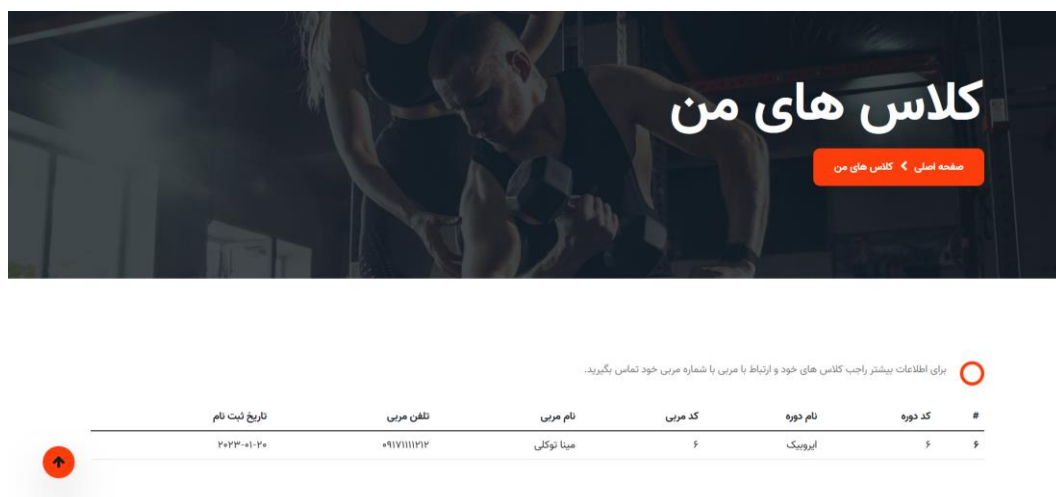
کلاس های من

صفحه اصلی > کلاس های من

برای اطلاعات بیشتر راجب کلاس های خود و ارتباط با مربی با شماره مربی خود تماس بگیرید.

| # | کد دوره | نام دوره | کد مربی | نام مربی | تلفن مربی | تاریخ ثبت نام |
|---|---|---|---|---|---|---|
| ۶ | ۶ | ایروبیک | ۶ | مینا توکلی | ۰۹۱۷۱۱۱۱۲۱۲ | ۲۰۲۳-۰۱-۲۰ |